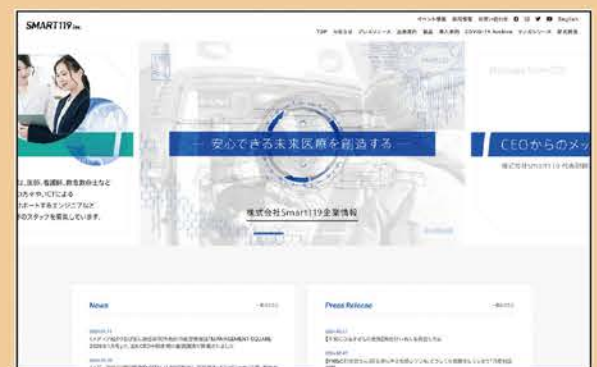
SMART119 Inc.

イベント情報 採用情報 お問い合わせ English

TOP ニュース プレスリリース 企業理念 製品 導入事例 COVID-19 Archive ダウンロード 会社概要

安心できる未来医療を創造する

CEOからのメッ

株式会社Smart119 代表取締

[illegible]、医師、看護師、救急救命士など
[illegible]エンジニアによる
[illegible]ポートするエンジニアなど
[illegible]のスタッフを募集しています。

株式会社Smart119企業情報

News

一覧はこちら

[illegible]

Press Release

一覧はこちら

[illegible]